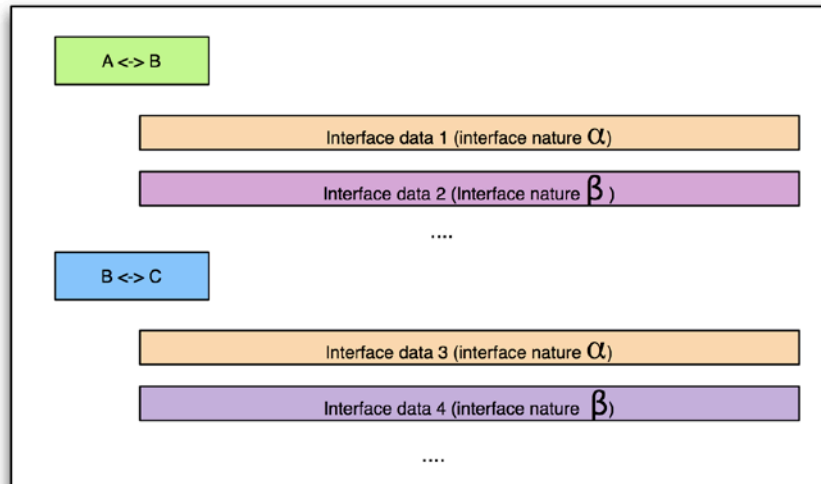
A <-> B

Interface data 1 (interface nature $\alpha$)

Interface data 2 (Interface nature $\beta$ )

....

B <-> C

Interface data 3 (interface nature $\alpha$)

Interface data 4 (interface nature $\beta$)

....